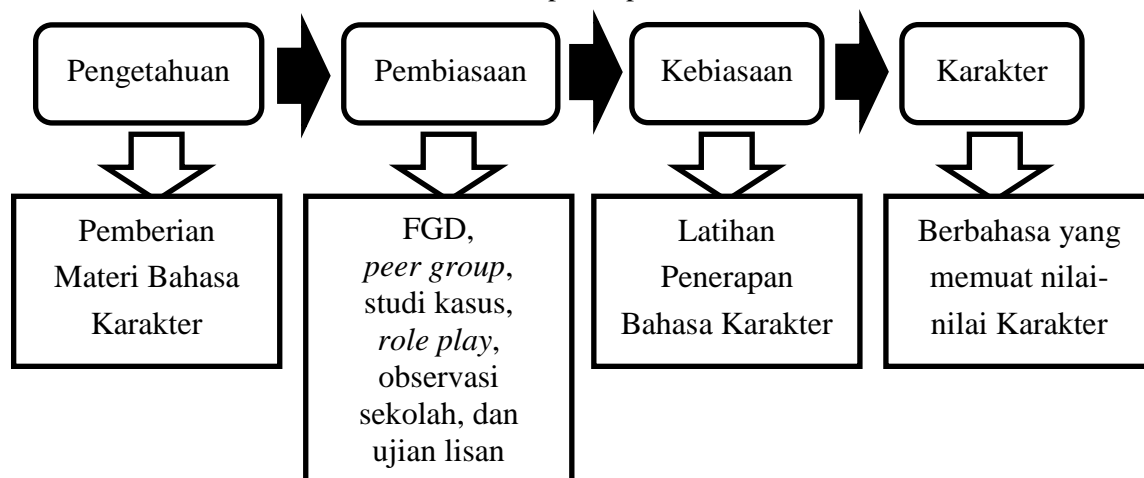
Pengetahuan

Pembiasaan

Kebiasaan

Karakter

Pemberian Materi Bahasa Karakter

FGD, *peer group*, studi kasus, *role play*, observasi sekolah, dan ujian lisan

Latihan Penerapan Bahasa Karakter

Berbahasa yang memuat nilai-nilai Karakter